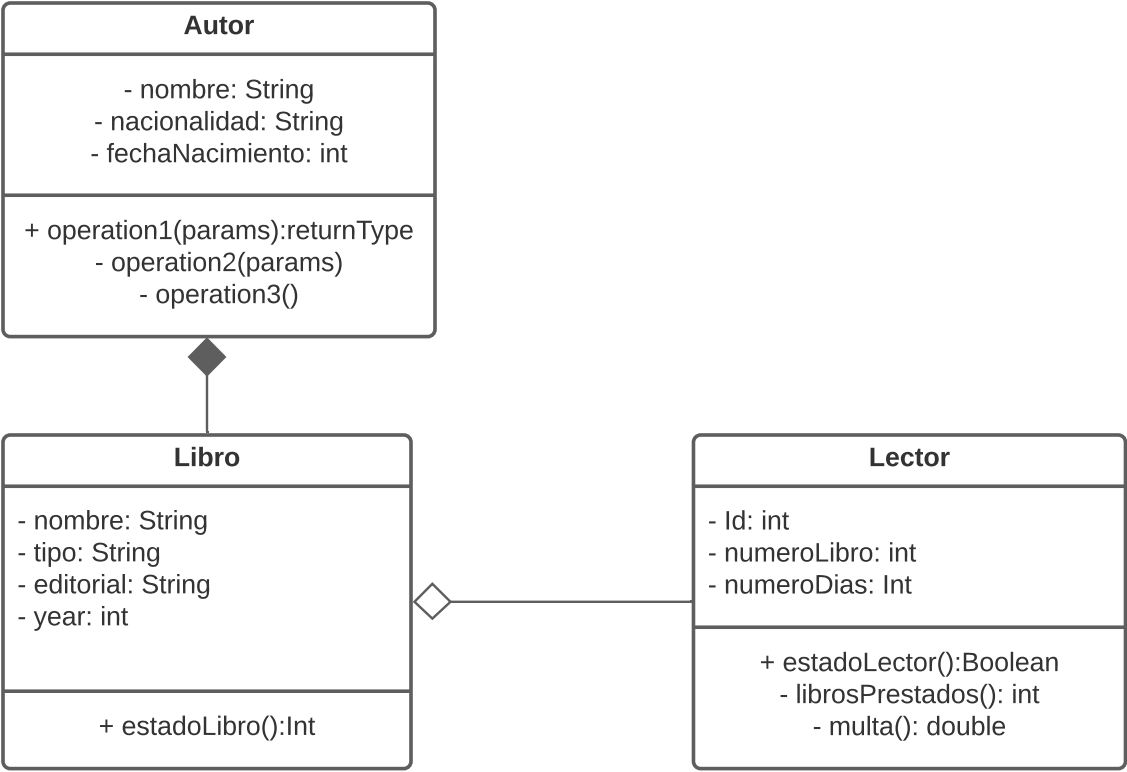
Autor

- nombre: String
- nacionalidad: String
- fechaNacimiento: int

+ operation1(params):returnType
- operation2(params)
- operation3()

Libro

- nombre: String
- tipo: String
- editorial: String
- year: int

+ estadoLibro():Int

Lector

- Id: int
- numeroLibro: int
- numeroDias: Int

+ estadoLector():Boolean
- librosPrestados(): int
- multa(): double